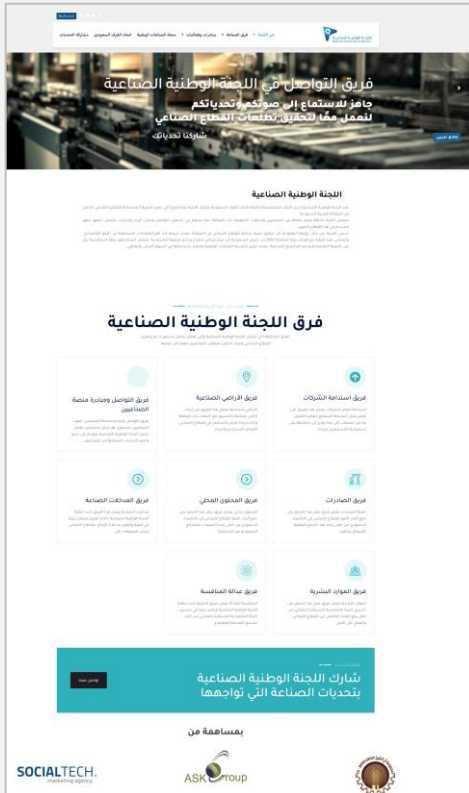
من نحن | فريق الصناعة | مبادرات وفعاليات | مجلة الصادرات الوطنية | اتحاد الغرف السعودي | مشاركة التحديات

فريق التواصل في اللجنة الوطنية الصناعية

جاهز للاستماع إلى صوتكم وتحدياتكم لنعمل معًا لتحقيق تطلعات القطاع الصناعي

شاركنا تحدياتك

اللجنة الوطنية الصناعية

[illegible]

فرق اللجنة الوطنية الصناعية

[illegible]

فريق التواصل ومبادرة منصة الصناعيين

فريق الأراضي الصناعية

فريق استدامة الشركات

فريق المدخلات الصناعة

فريق المحتوى المحلي

فريق الصادرات

فريق عدالة المنافسة

فريق الموارد البشرية

شارك اللجنة الوطنية الصناعية بتحديات الصناعة التي تواجهها

تواصل معنا

بمساهمة من

SOCIALTECH. marketing agency

ASK Group